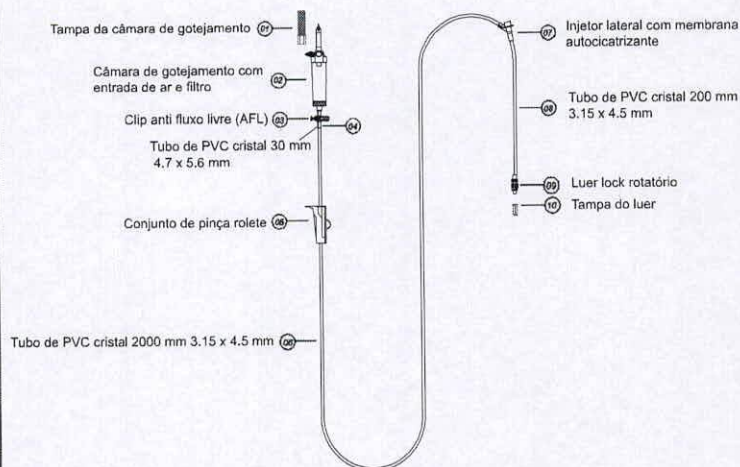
Tampa da câmara de gotejamento 01

Câmara de gotejamento com entrada de ar e filtro 02

Clip anti fluxo livre (AFL) 03

04

Tubo de PVC cristal 30 mm 4.7 x 5.6 mm

Conjunto de pinça rolete 05

Tubo de PVC cristal 2000 mm 3.15 x 4.5 mm 06

07 Injetor lateral com membrana autocicatrizante

08 Tubo de PVC cristal 200 mm 3.15 x 4.5 mm

09 Luer lock rotatório

10 Tampa do luer